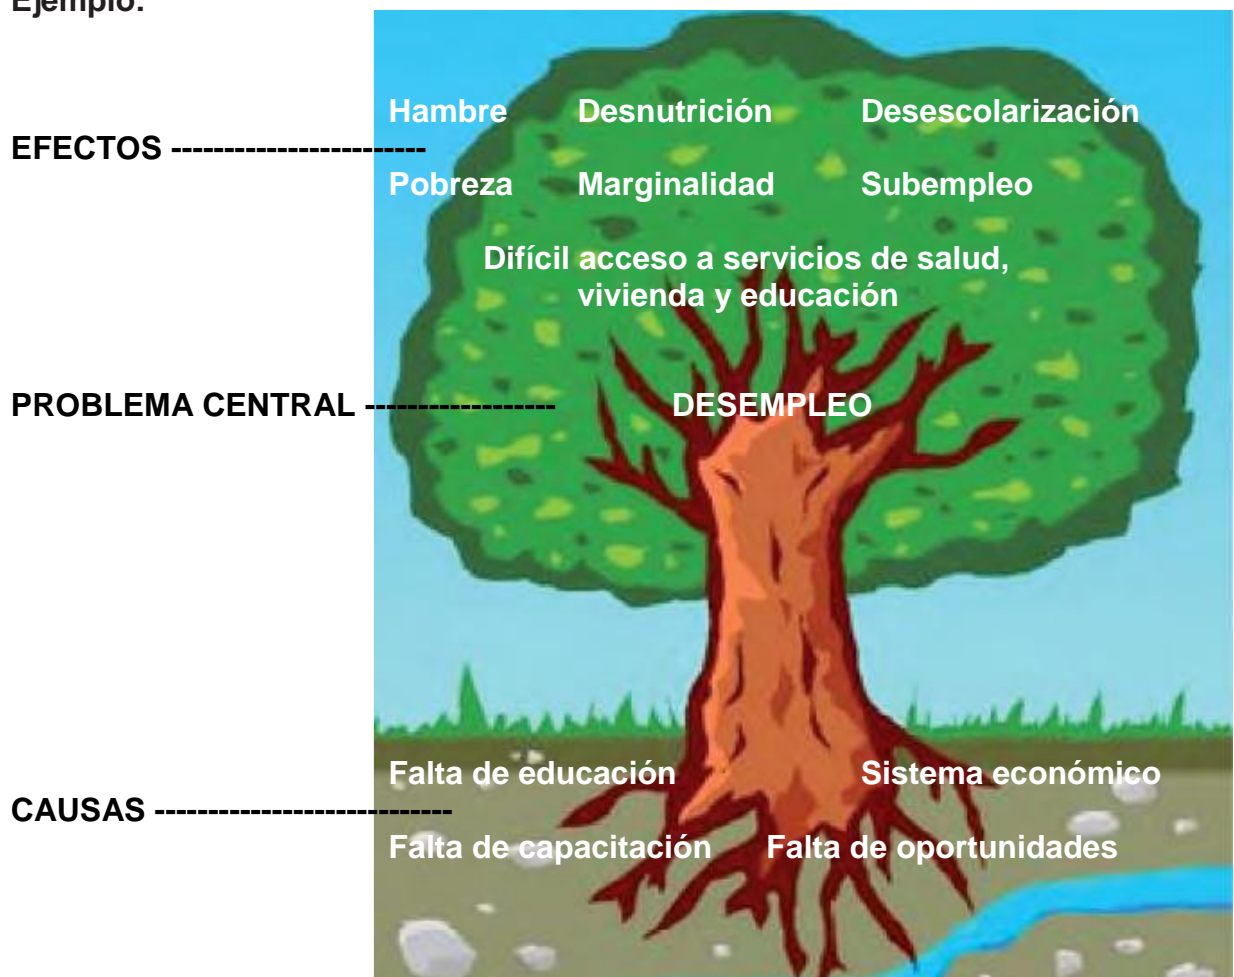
Ejemplo:

EFECTOS -----------------------

Hambre Desnutrición Desescolarización

Pobreza Marginalidad Subempleo

Difícil acceso a servicios de salud, vivienda y educación

PROBLEMA CENTRAL ------------------ DESEMPLEO

CAUSAS --------------------------

Falta de educación Sistema económico

Falta de capacitación Falta de oportunidades